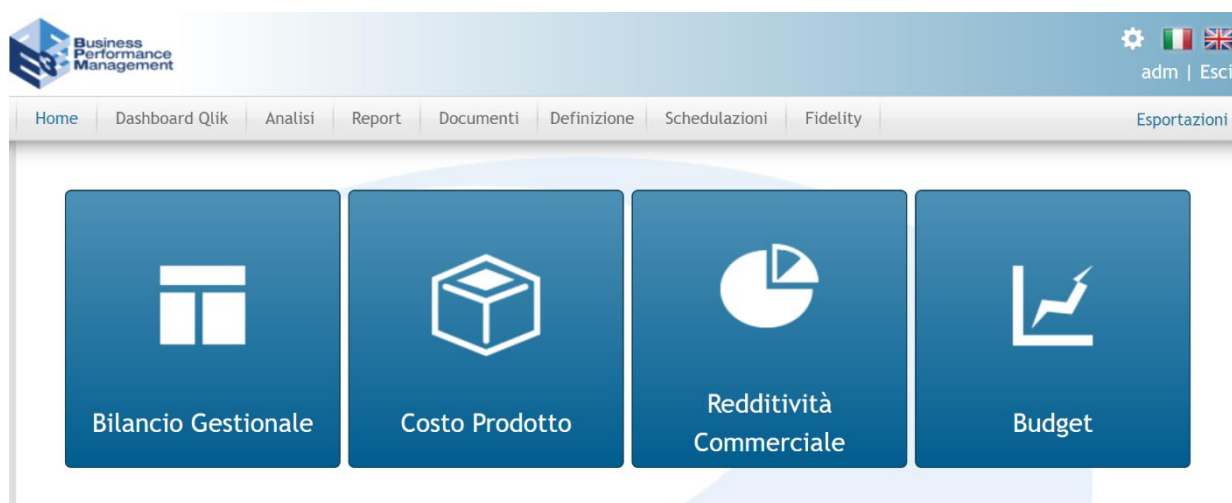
Business Performance Management

adm | Esci

Home | Dashboard Qlik | Analisi | Report | Documenti | Definizione | Schedulazioni | Fidelity

Esportazioni

Bilancio Gestionale

Costo Prodotto

Redditività Commerciale

Budget